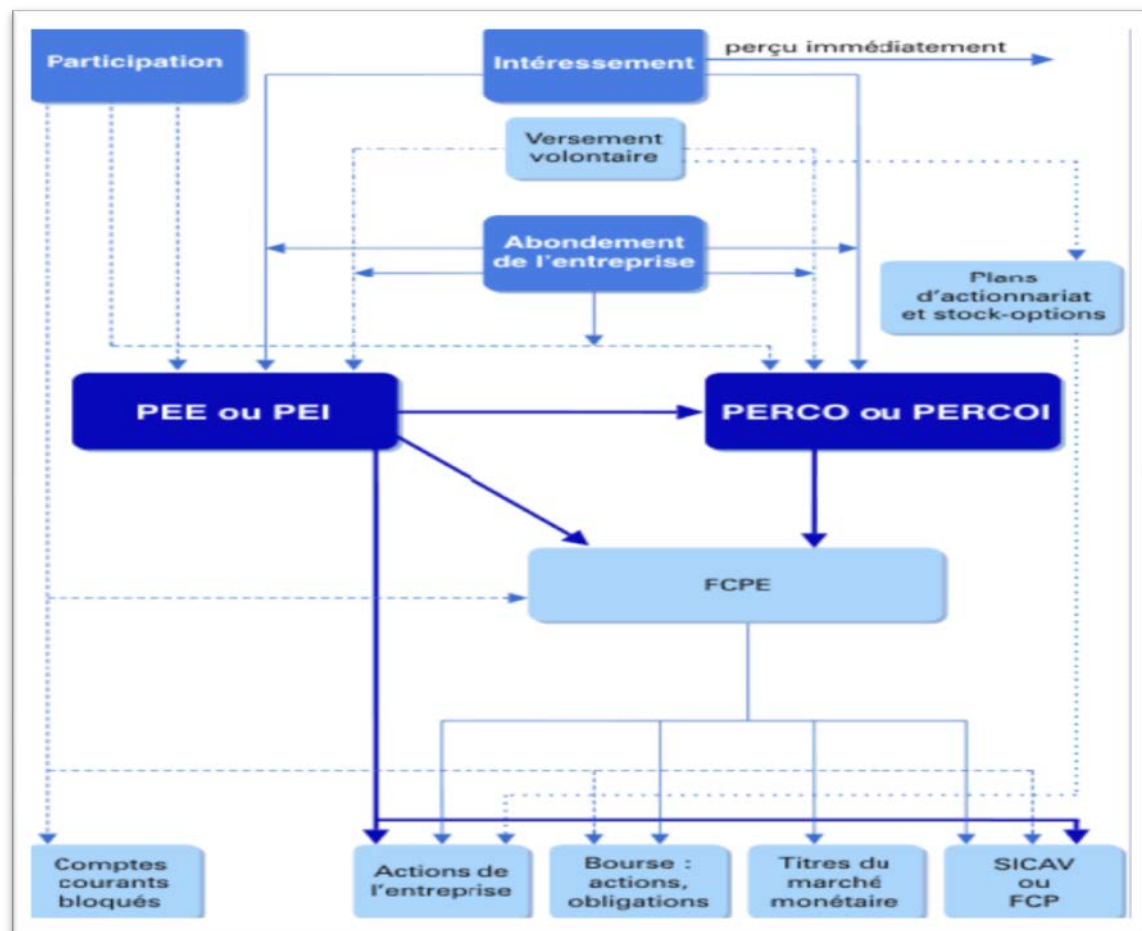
Participation

Intéressement

perçu immédiatement

Versement volontaire

Abondement de l'entreprise

Plans d'actionnariat et stock-options

PEE ou PEI

PERCO ou PERCOI

FCPE

Comptes courants bloqués

Actions de l'entreprise

Bourse : actions, obligations

Titres du marché monétaire

SICAV ou FCP